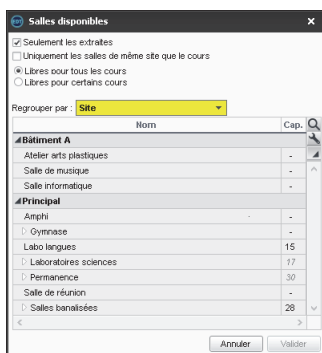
Salles disponibles

☑ Seulement les extraites
☐ Uniquement les salles de même site que le cours
◉ Libres pour tous les cours
○ Libres pour certains cours

Regrouper par : Site

| Nom | Cap. |
|---|---|
| ◢Bâtiment A | |
| Atelier arts plastiques | - |
| Salle de musique | - |
| Salle informatique | - |
| ◢Principal | |
| Amphi | - |
| ▷ Gymnase | - |
| Labo langues | 15 |
| ▷ Laboratoires sciences | 17 |
| ▷ Permanence | 30 |
| Salle de réunion | - |
| ▷ Salles banalisées | 28 |

Annuler Valider